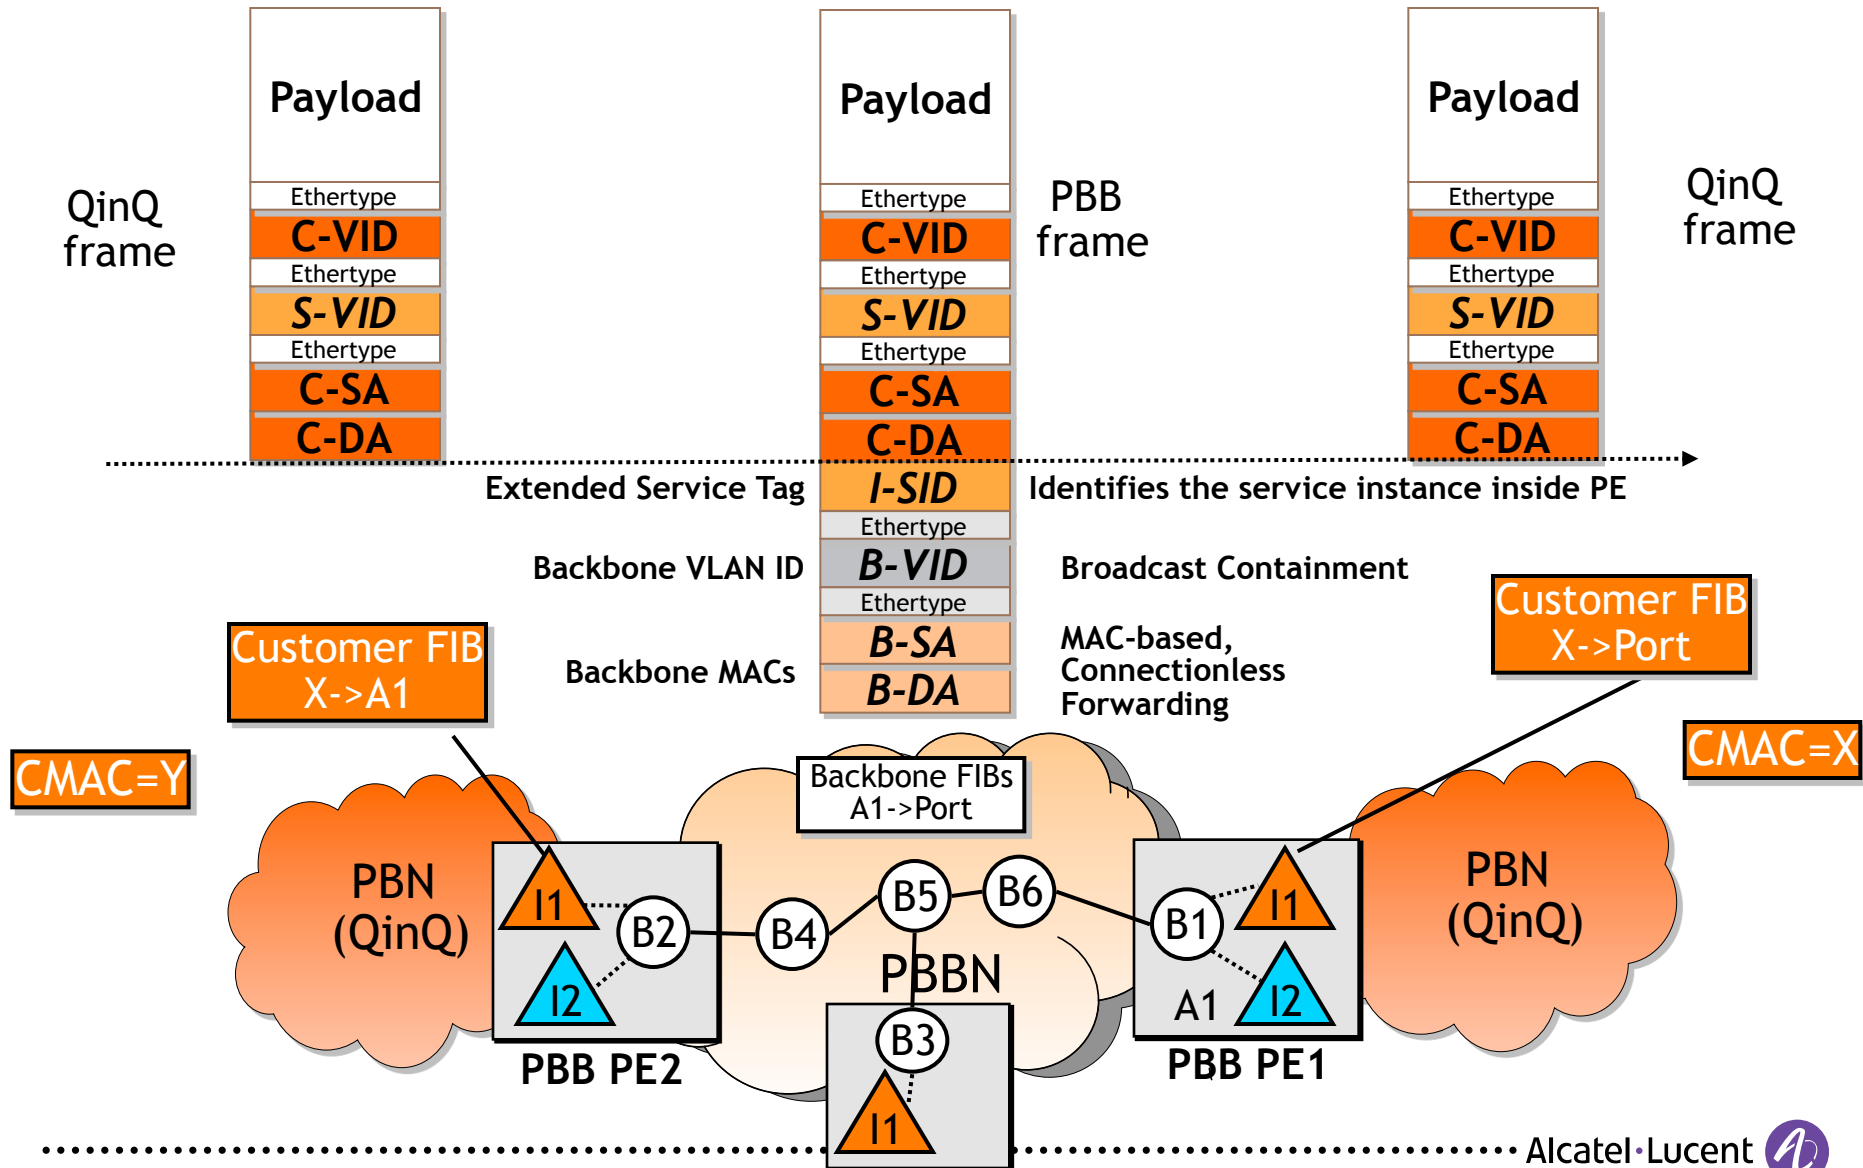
QinQ frame

Payload
Ethertype
C-VID
Ethertype
S-VID
Ethertype
C-SA
C-DA

Payload
Ethertype
C-VID
Ethertype
S-VID
Ethertype
C-SA
C-DA

PBB frame

Extended Service Tag
I-SID
Identifies the service instance inside PE
Ethertype
Backbone VLAN ID
B-VID
Broadcast Containment
Ethertype
Backbone MACs
B-SA
B-DA
MAC-based, Connectionless Forwarding

Payload
Ethertype
C-VID
Ethertype
S-VID
Ethertype
C-SA
C-DA

QinQ frame

Customer FIB X->A1

Customer FIB X->Port

CMAC=Y

CMAC=X

Backbone FIBs A1->Port

PBN (QinQ)

I1
B2
I2
PBB PE2

B4
B5
B6
PBBN
B3
I1

B1
I1
A1
I2
PBB PE1

PBN (QinQ)

Alcatel·Lucent